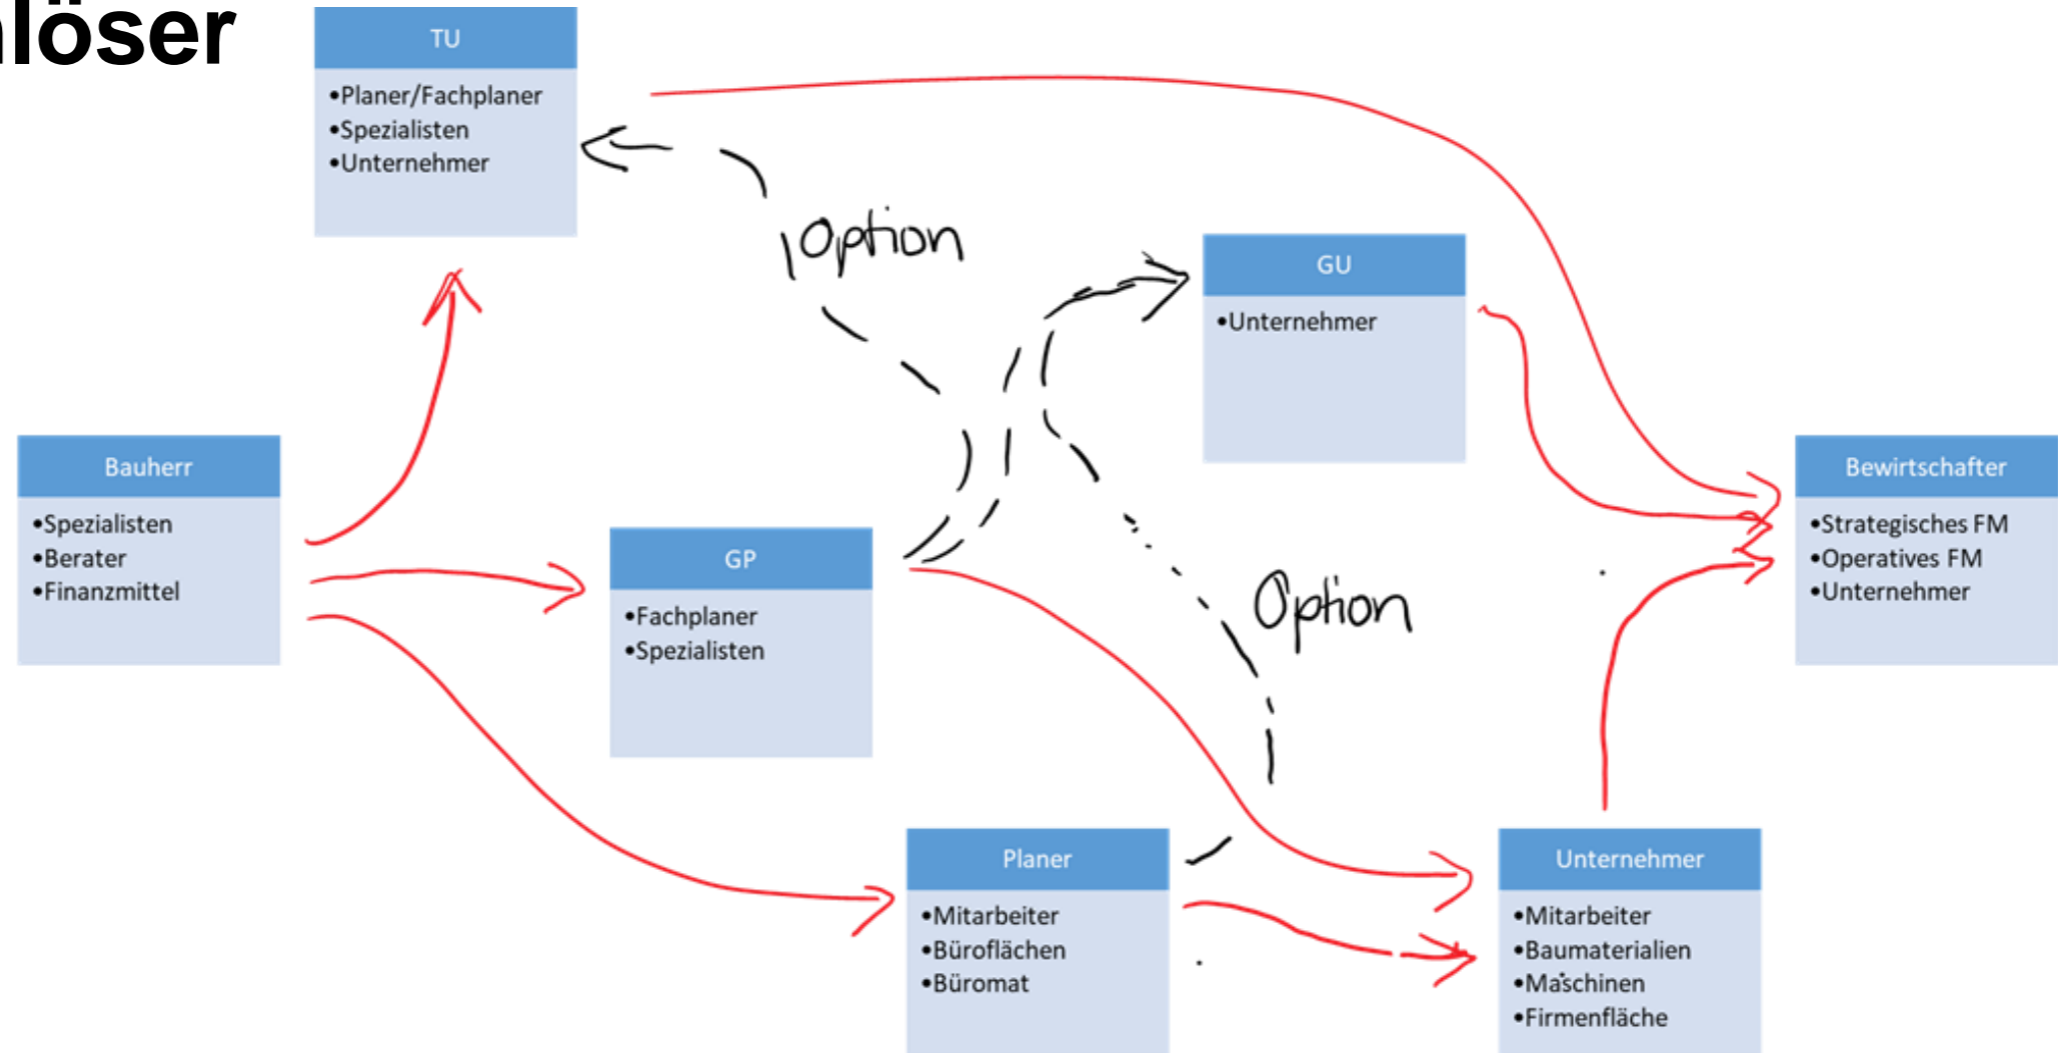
löser

TU
•Planer/Fachplaner
•Spezialisten
•Unternehmer

Option

GU
•Unternehmer

Bauherr
•Spezialisten
•Berater
•Finanzmittel

GP
•Fachplaner
•Spezialisten

Option

Bewirtschafter
•Strategisches FM
•Operatives FM
•Unternehmer

Planer
•Mitarbeiter
•Büroflächen
•Büromat

Unternehmer
•Mitarbeiter
•Baumaterialien
•Maschinen
•Firmenfläche